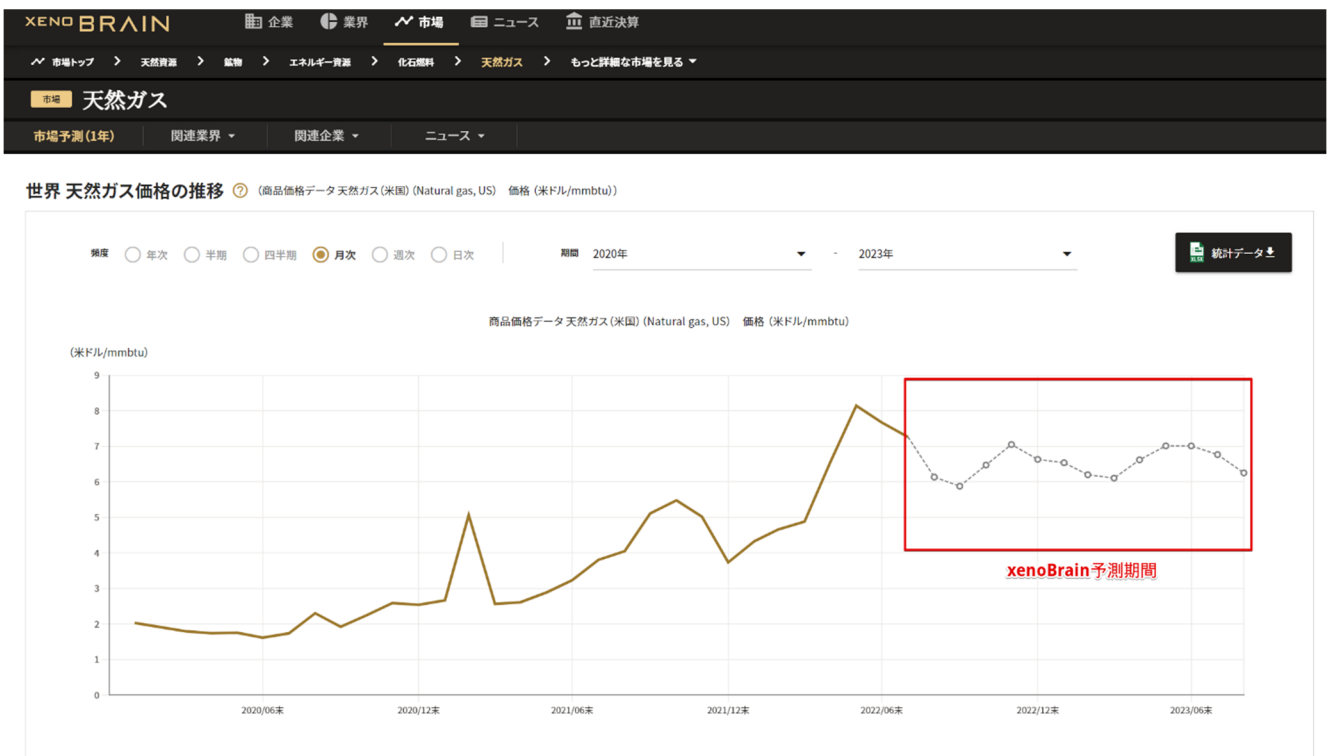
XENO BRAIN 企業 業界 市場 ニュース 直近決算

市場トップ > 天然資源 > 鉱物 > エネルギー資源 > 化石燃料 > 天然ガス > もっと詳細な市場を見る

市場 天然ガス

市場予測(1年) 関連業界 関連企業 ニュース

世界 天然ガス価格の推移 (商品価格データ 天然ガス(米国) (Natural gas, US) 価格 (米ドル/mmbtu))

頻度 年次 半期 四半期 月次 週次 日次 期間 2020年 - 2023年 統計データ

商品価格データ 天然ガス(米国) (Natural gas, US) 価格 (米ドル/mmbtu)

(米ドル/mmbtu)

9
8
7
6
5
4
3
2
1
0

2020/06末 2020/12末 2021/06末 2021/12末 2022/06末 2022/12末 2023/06末

xenoBrain予測期間